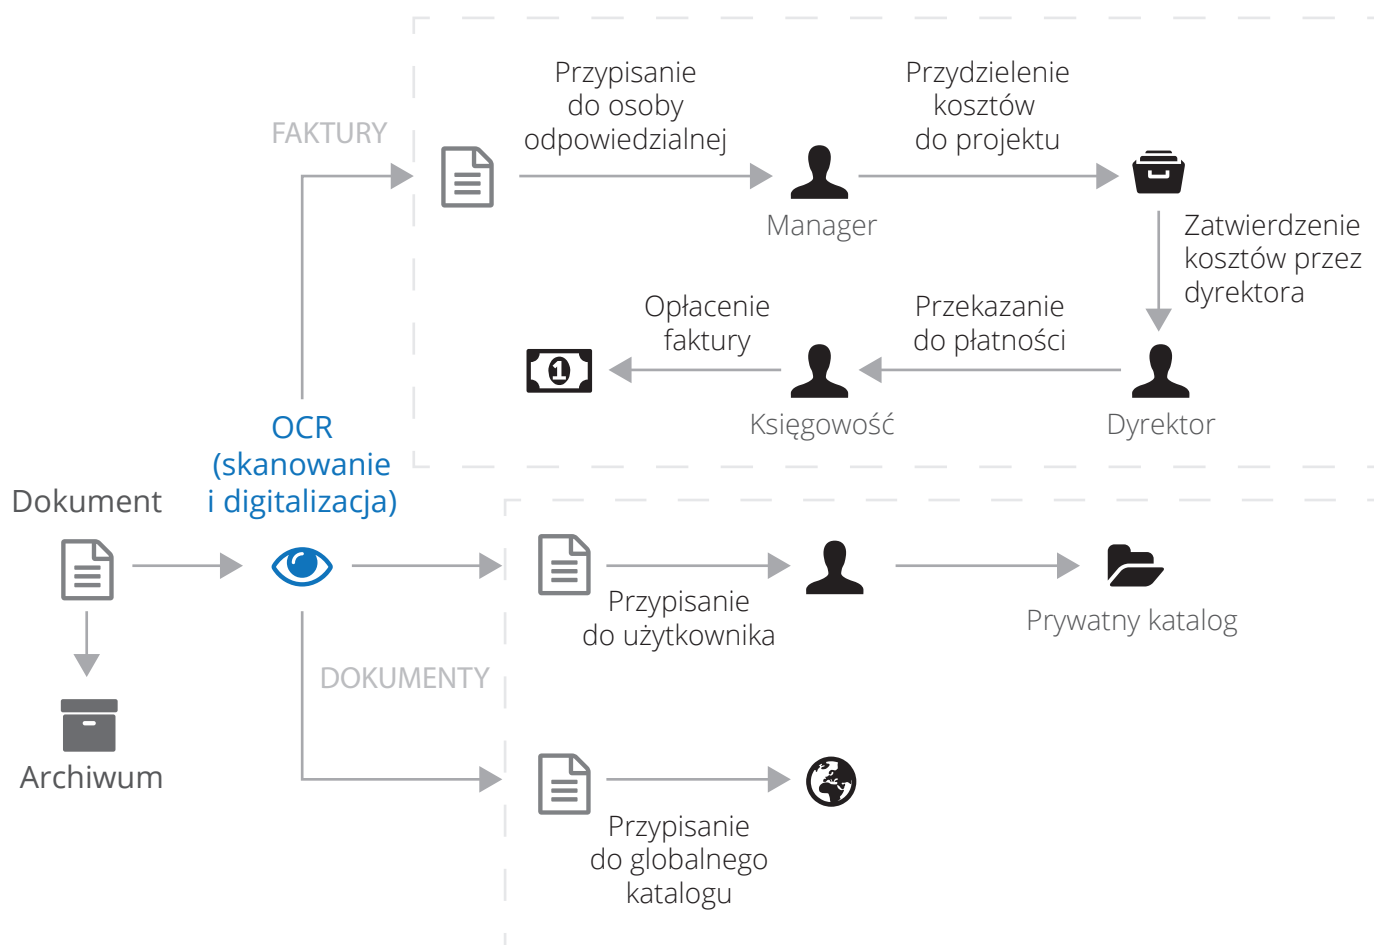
FAKTURY

Przypisanie do osoby odpowiedzialnej

Manager

Przydzielenie kosztów do projektu

Zatwierdzenie kosztów przez dyrektora

Dyrektor

Przekazanie do płatności

Księgowość

Opłacenie faktury

1

Dokument

OCR (skanowanie i digitalizacja)

Archiwum

DOKUMENTY

Przypisanie do użytkownika

Prywatny katalog

Przypisanie do globalnego katalogu